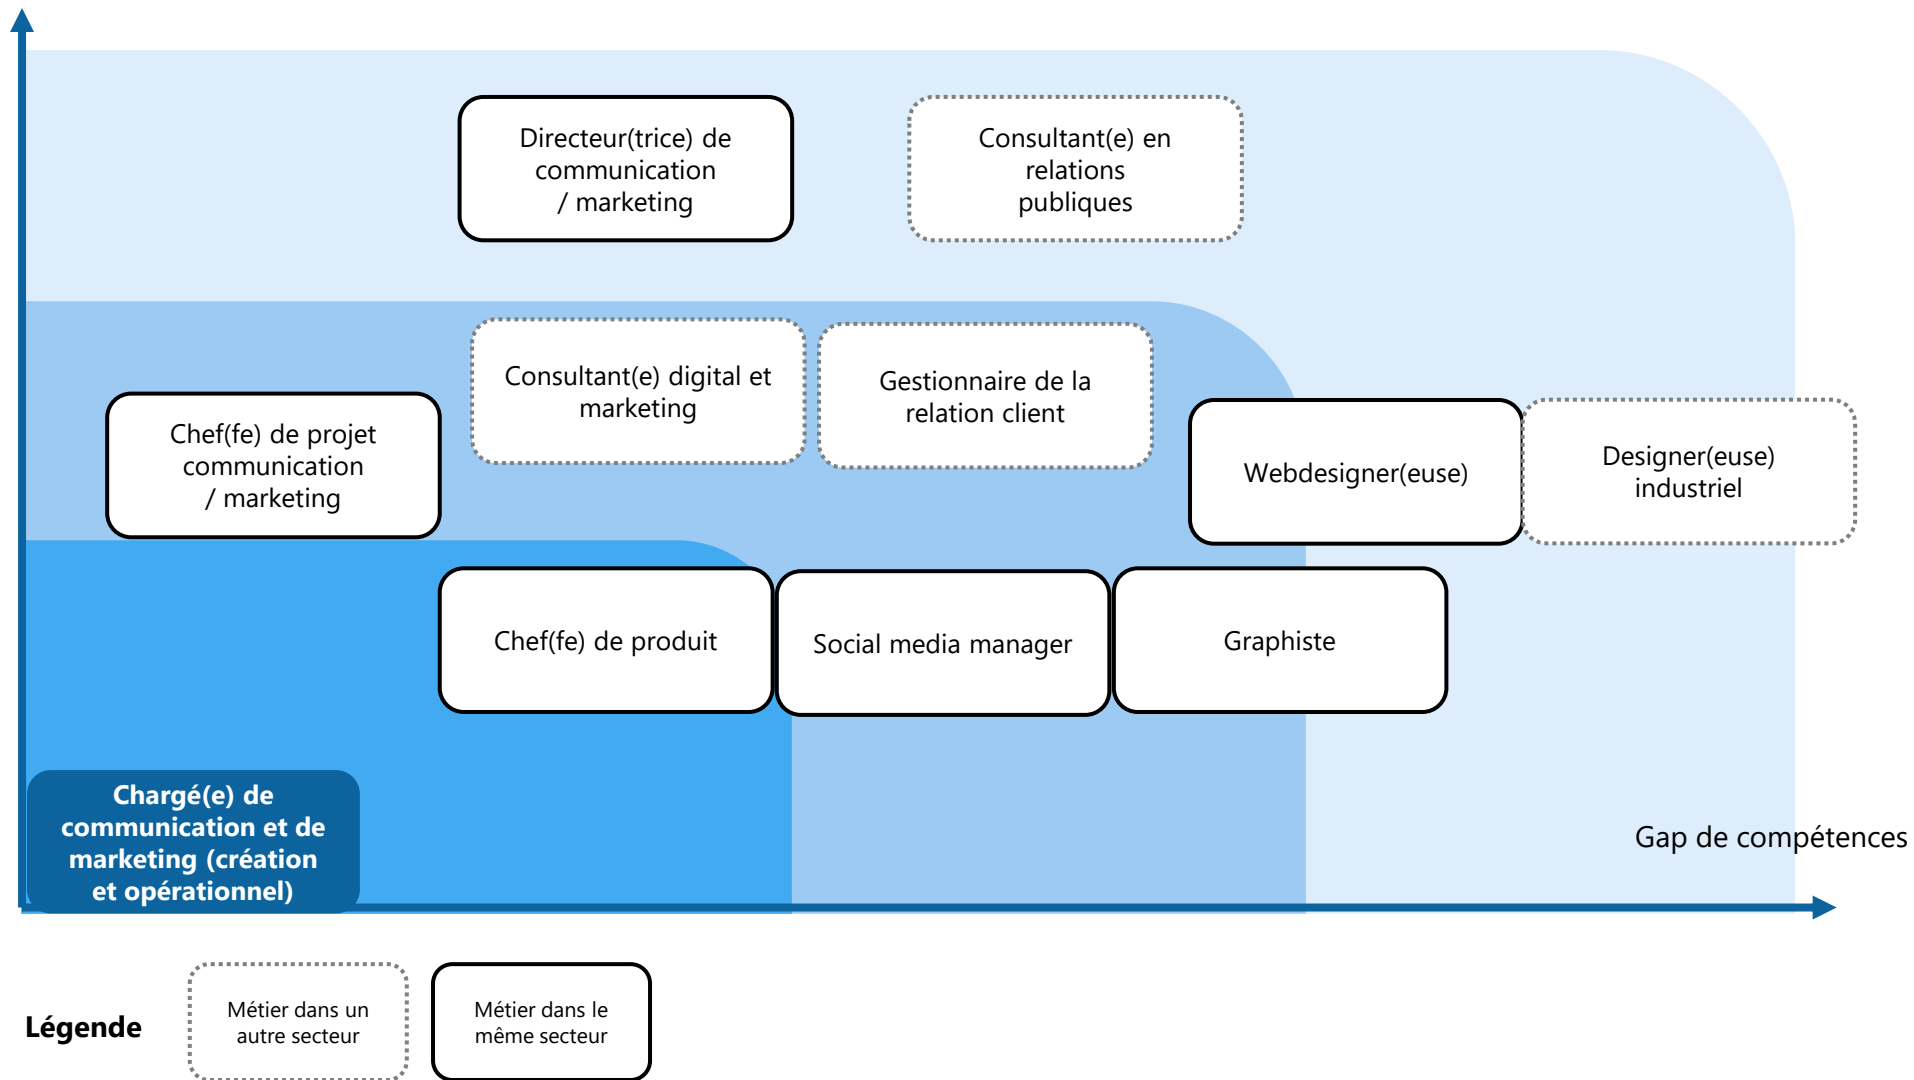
Directeur(trice) de communication / marketing

Consultant(e) en relations publiques

Consultant(e) digital et marketing

Gestionnaire de la relation client

Chef(fe) de projet communication / marketing

Webdesigner(euse)

Designer(euse) industriel

Chef(fe) de produit

Social media manager

Graphiste

Chargé(e) de communication et de marketing (création et opérationnel)

Gap de compétences

Légende

Métier dans un autre secteur

Métier dans le même secteur